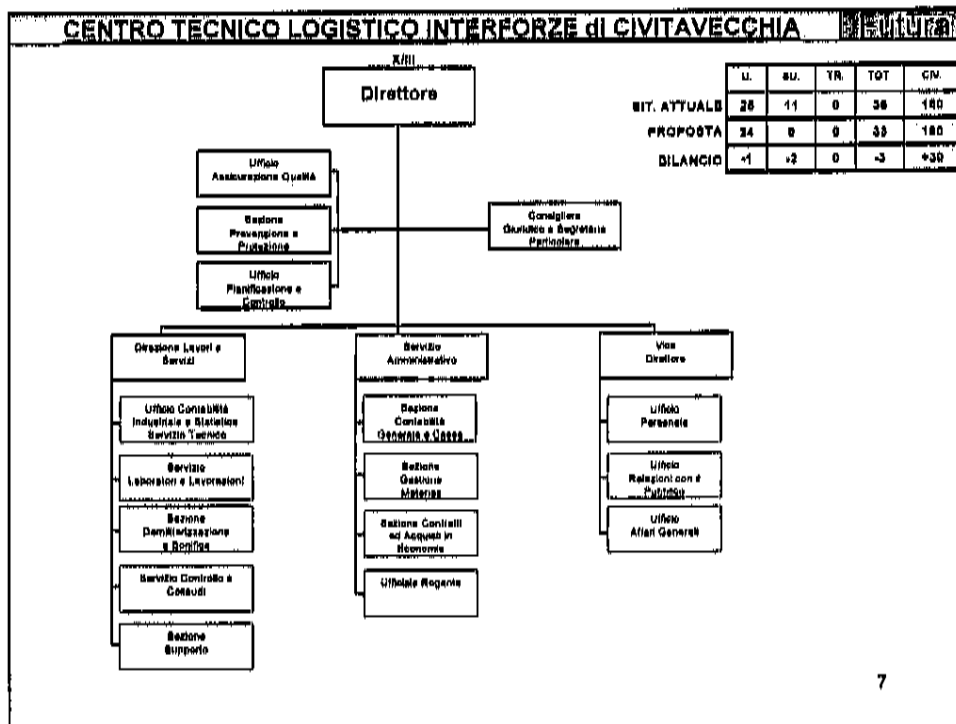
CENTRO TECNICO LOGISTICO INTERFORZE di CIVITAVECCHIA

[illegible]

X/III

Direttore

| | U. | SU. | TR. | TOT | CIV. |
|---|---|---|---|---|---|
| SIT. ATTUALE | 25 | 11 | 0 | 36 | 150 |
| PROPOSTA | 24 | 9 | 0 | 33 | 180 |
| BILANCIO | -1 | -2 | 0 | -3 | +30 |

Ufficio Assicurazione Qualità

Sezione Prevenzione e Protezione

Ufficio Pianificazione e Controllo

Consigliere Giuridico e Segreteria Particolare

Direzione Lavori e Servizi

Ufficio Contabilità Industriale e Statistica Servizio Tecnico

Servizio Laboratori e Lavorazioni

Sezione Demilitarizzazione e Bonifica

Servizio Controllo e Collaudi

Sezione Supporto

Servizio Amministrativo

Sezione Contabilità Generale e Cassa

Sezione Gestione Materiale

Sezione Contratti ed Acquisti in Economia

Ufficiale Rogante

Vice Direttore

Ufficio Personale

Ufficio Relazioni con il Pubblico

Ufficio Affari Generali

7